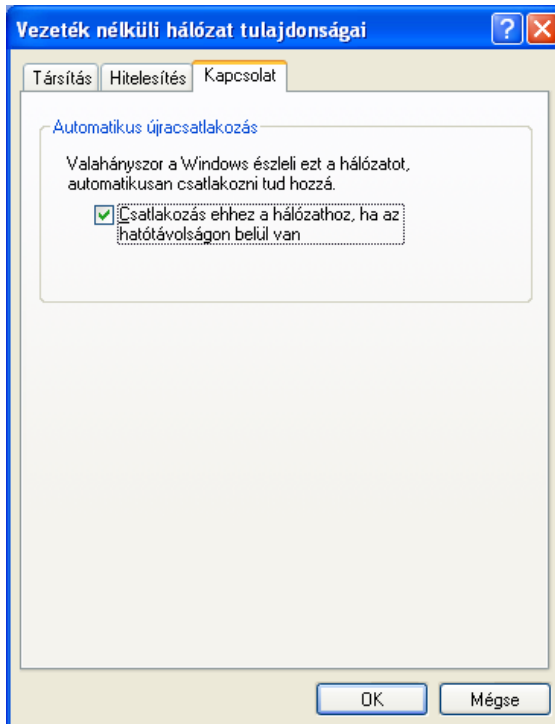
Vezeték nélküli hálózat tulajdonságai

?

X

Társítás

Hitelesítés

Kapcsolat

Automatikus újracsatlakozás

Valahányszor a Windows észleli ezt a hálózatot, automatikusan csatlakozni tud hozzá.

Csatlakozás ehhez a hálózathoz, ha az hatótávolságon belül van

OK

Mégse